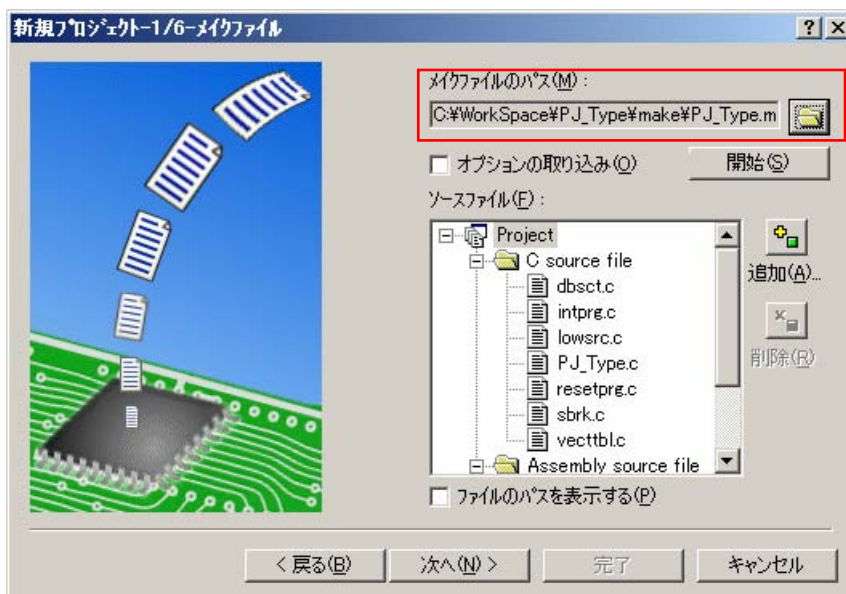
新規プロジェクト-1/6-メイクファイル

? X

メイクファイルのパス(M):

C:¥WorkSpace¥PJ_Type¥make¥PJ_Type.m

オプションの取り込み(O)

開始(S)

ソースファイル(F):

Project
C source file
dbsct.c
intprg.c
lowsrc.c
PJ_Type.c
resetprg.c
sbrk.c
vecttbl.c
Assembly source file

追加(A)...

削除(R)

ファイルのパスを表示する(P)

< 戻る(B)

次へ(N) >

完了

キャンセル